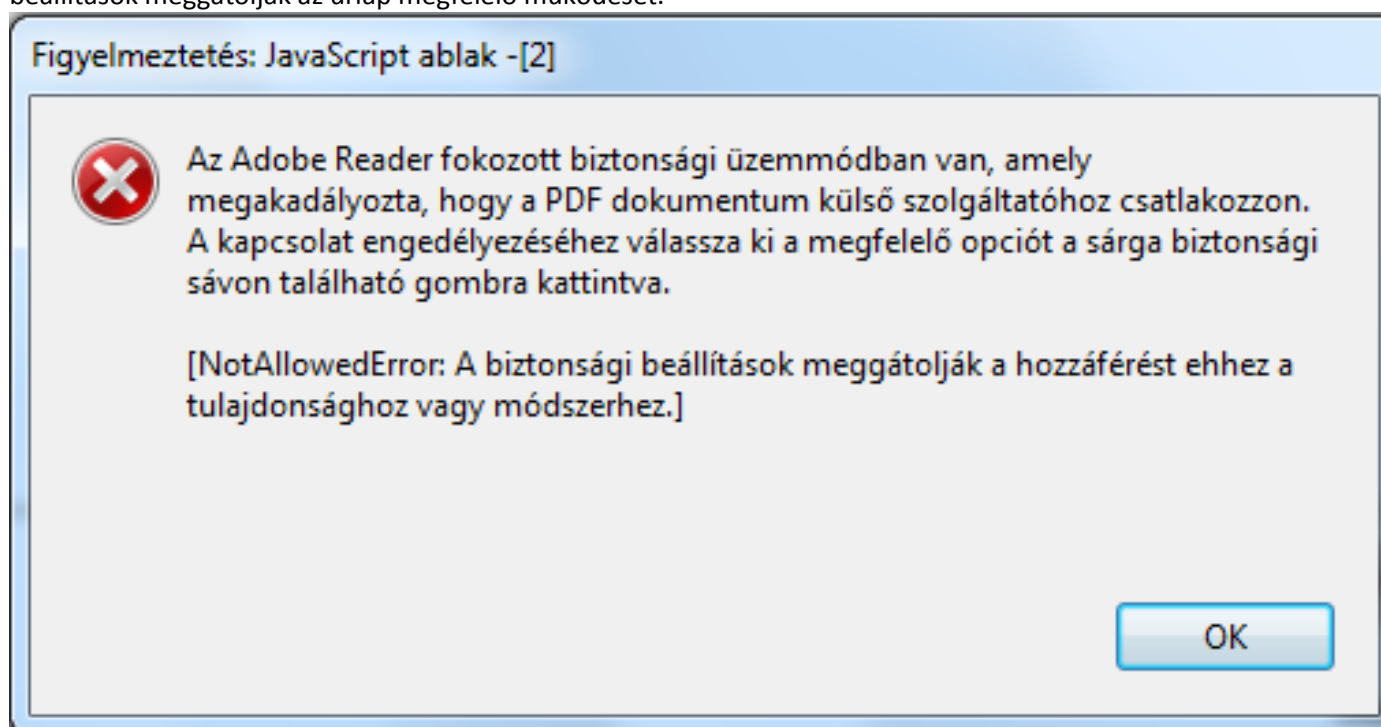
beállítások meggátolják az űrlap megfelelő működését.

Figyelmeztetés: JavaScript ablak -[2]

Az Adobe Reader fokozott biztonsági üzemmódban van, amely megakadályozta, hogy a PDF dokumentum külső szolgáltatóhoz csatlakozzon. A kapcsolat engedélyezéséhez válassza ki a megfelelő opciót a sárga biztonsági sávon található gombra kattintva.

[NotAllowedError: A biztonsági beállítások meggátolják a hozzáférést ehhez a tulajdonsághoz vagy módszerhez.]

OK